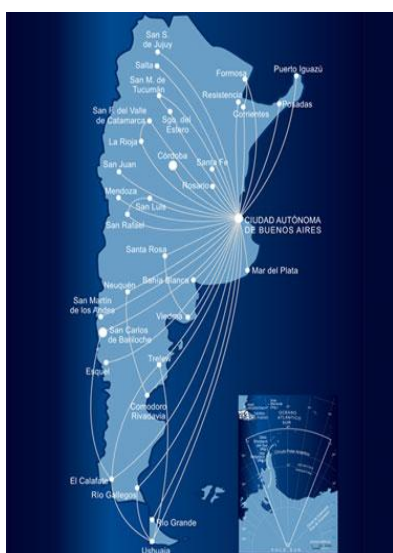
San S. de Jujuy
Salta
San M. de Tucumán
Formosa
Puerto Iguazú
Resistencia
Posadas
Corrientes
San F. del Valle de Catamarca
Sgo. del Estero
La Rioja
Córdoba
Santa Fe
San Juan
Rosario
Mendoza
San Luis
San Rafael
CIUDAD AUTÓNOMA DE BUENOS AIRES
Santa Rosa
Mar del Plata
Neuquén
Bahía Blanca
San Martín de los Andes
San Carlos de Bariloche
Viedma
Esquel
Trelew
Comodoro Rivadavia
El Calafate
Río Gallegos
Río Grande
Ushuaia
OCEANO ATLANTICO SUR
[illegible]